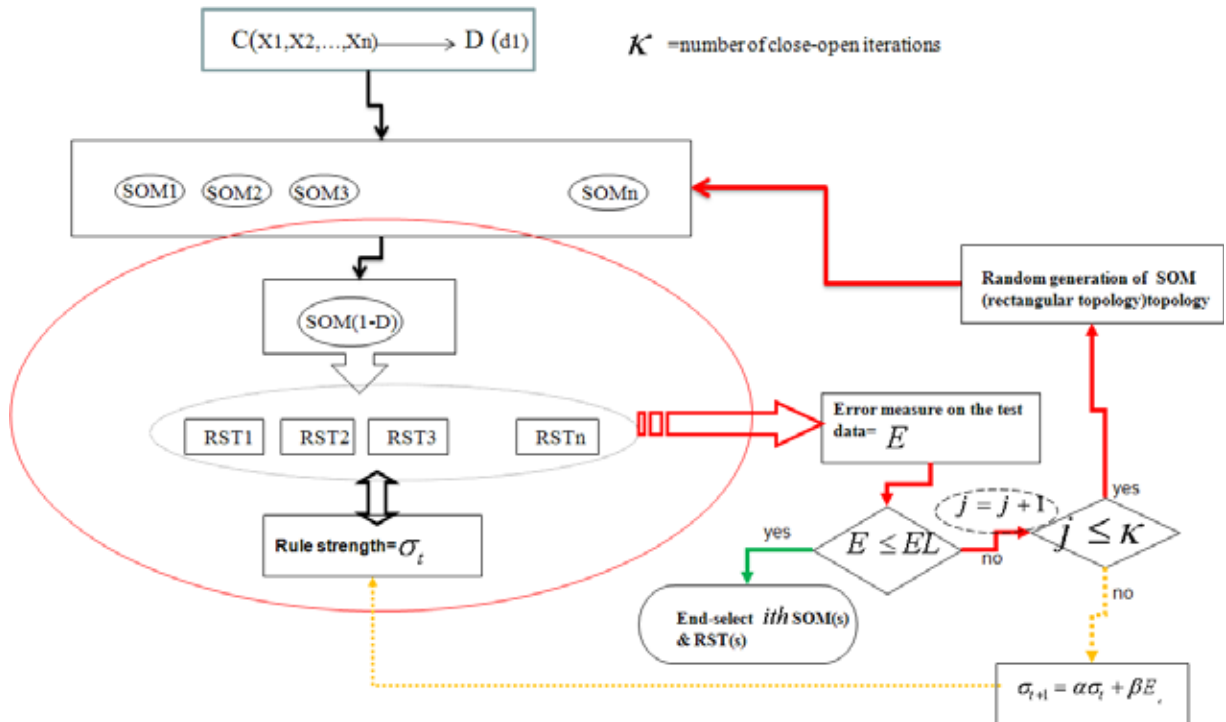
C(X1,X2,...,Xn) D (d1)

$\kappa$ =number of close-open iterations

SOM1 SOM2 SOM3 SOMn

SOM(1-D)

RST1 RST2 RST3 RSTn

Rule strength= $\sigma_t$

Random generation of SOM (rectangular topology)topology

Error measure on the test data= $E$

$j = j + 1$

yes

$E \leq EL$

no

$j \leq \kappa$

yes

no

End-select $ith$ SOM(s) & RST(s)

$\sigma_{t+1} = \alpha\sigma_t + \beta E$